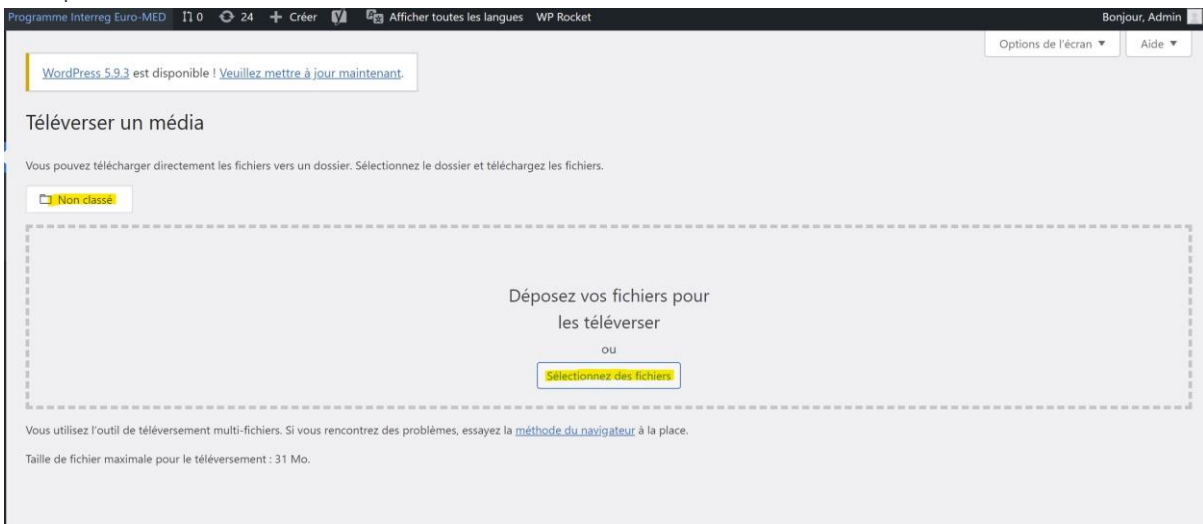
Programme Interreg Euro-MED 0 24 + Créer Afficher toutes les langues WP Rocket Bonjour, Admin

Options de l'écran ▼ Aide ▼

WordPress 5.9.3 est disponible ! Veuillez mettre à jour maintenant.

Téléverser un média

Vous pouvez télécharger directement les fichiers vers un dossier. Sélectionnez le dossier et téléchargez les fichiers.

Non classé

Déposez vos fichiers pour les téléverser

ou

Sélectionnez des fichiers

Vous utilisez l'outil de téléversement multi-fichiers. Si vous rencontrez des problèmes, essayez la méthode du navigateur à la place.

Taille de fichier maximale pour le téléversement : 31 Mo.